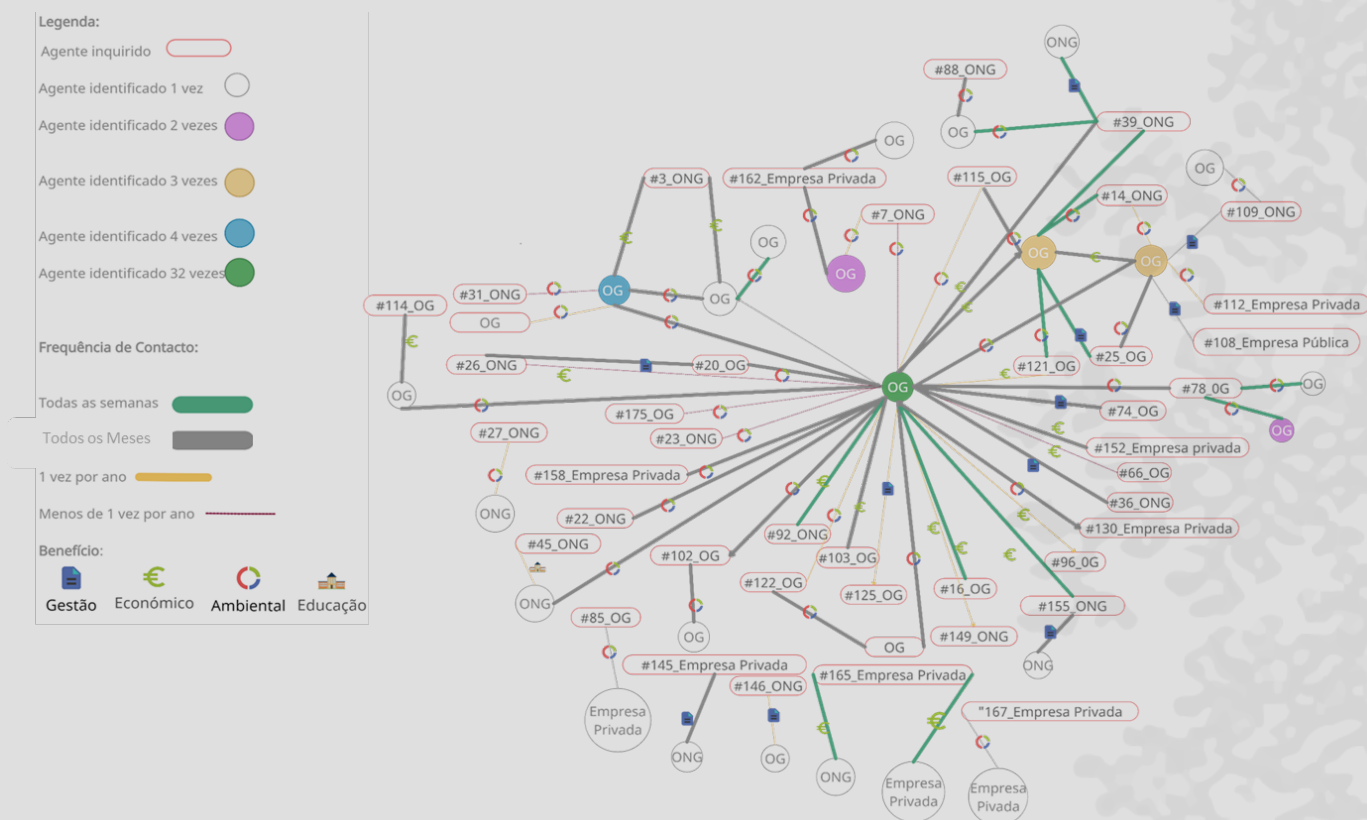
Legenda:
Agente inquirido
Agente identificado 1 vez
Agente identificado 2 vezes
Agente identificado 3 vezes
Agente identificado 4 vezes
Agente identificado 32 vezes

Frequência de Contacto:
Todas as semanas
Todos os Meses
1 vez por ano
Menos de 1 vez por ano

Benefício:
Gestão
Económico
Ambiental
Educação

ONG
#88_ONG
OG
#39_ONG
OG
#162_Empresa Privada
#115_OG
OG
#3_ONG
#14_ONG
#109_ONG
#7_ONG
OG
OG
OG
OG
#31_ONG
OG
OG
#112_Empresa Privada
#114_OG
OG
#108_Empresa Pública
#25_OG
#26_ONG
#20_OG
#121_OG
OG
OG
#78_OG
OG
#175_OG
#74_OG
OG
#27_ONG
#23_ONG
#152_Empresa privada
#66_OG
#158_Empresa Privada
ONG
#36_ONG
#22_ONG
#130_Empresa Privada
#92_ONG
#45_ONG
#102_OG
#103_OG
#96_OG
#122_OG
ONG
#125_OG
#16_OG
#155_ONG
OG
#85_OG
OG
#149_ONG
ONG
#145_Empresa Privada
#146_ONG
#165_Empresa Privada
"167_Empresa Privada
Empresa Privada
ONG
OG
ONG
Empresa Privada
Empresa Pivada